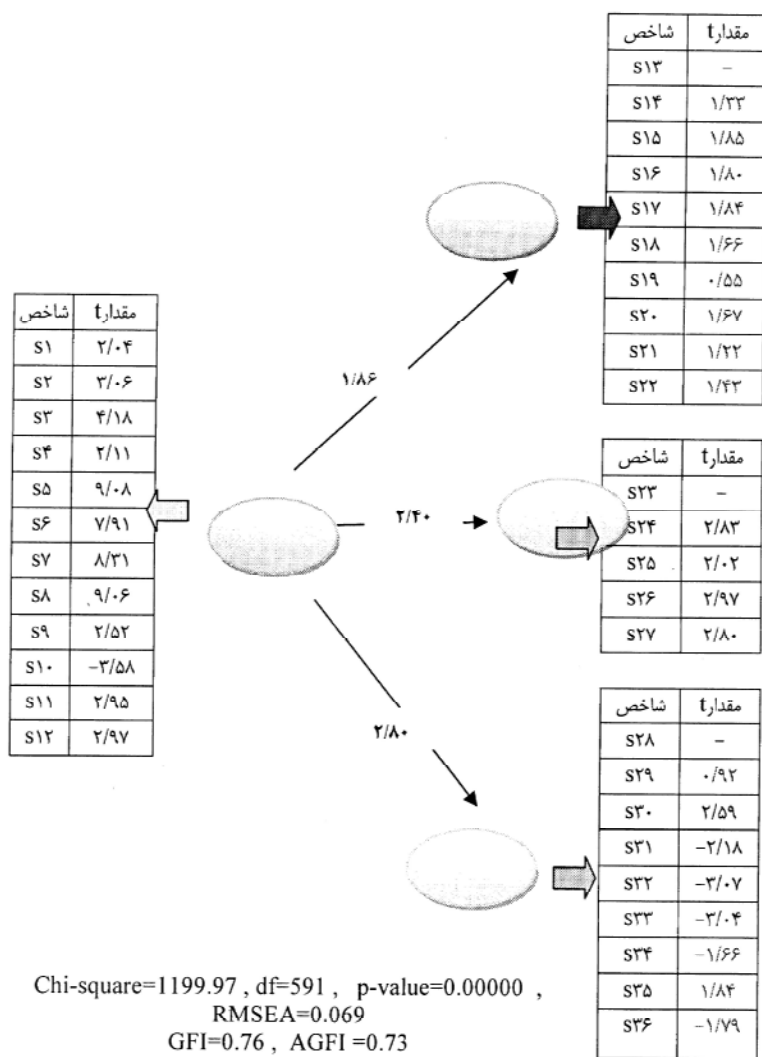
| شاخص | مقدار t |
|---|---|
| S۱۳ | - |
| S۱۴ | ۱/۳۳ |
| S۱۵ | ۱/۸۵ |
| S۱۶ | ۱/۸۰ |
| S۱۷ | ۱/۸۴ |
| S۱۸ | ۱/۶۶ |
| S۱۹ | ۰/۵۵ |
| S۲۰ | ۱/۶۷ |
| S۲۱ | ۱/۲۲ |
| S۲۲ | ۱/۴۳ |

| شاخص | مقدار t |
|---|---|
| S۱ | ۲/۰۴ |
| S۲ | ۳/۰۶ |
| S۳ | ۴/۱۸ |
| S۴ | ۲/۱۱ |
| S۵ | ۹/۰۸ |
| S۶ | ۷/۹۱ |
| S۷ | ۸/۳۱ |
| S۸ | ۹/۰۶ |
| S۹ | ۲/۵۲ |
| S۱۰ | −۳/۵۸ |
| S۱۱ | ۲/۹۵ |
| S۱۲ | ۲/۹۷ |

۱/۸۶

۲/۴۰

۲/۸۰

| شاخص | مقدار t |
|---|---|
| S۲۳ | - |
| S۲۴ | ۲/۸۳ |
| S۲۵ | ۲/۰۲ |
| S۲۶ | ۲/۹۷ |
| S۲۷ | ۲/۸۰ |

| شاخص | مقدار t |
|---|---|
| S۲۸ | - |
| S۲۹ | ۰/۹۲ |
| S۳۰ | ۲/۵۹ |
| S۳۱ | −۲/۱۸ |
| S۳۲ | −۳/۰۷ |
| S۳۳ | −۳/۰۴ |
| S۳۴ | −۱/۶۶ |
| S۳۵ | ۱/۸۴ |
| S۳۶ | −۱/۷۹ |

Chi-square=1199.97 , df=591 , p-value=0.00000 , RMSEA=0.069
GFI=0.76 , AGFI =0.73